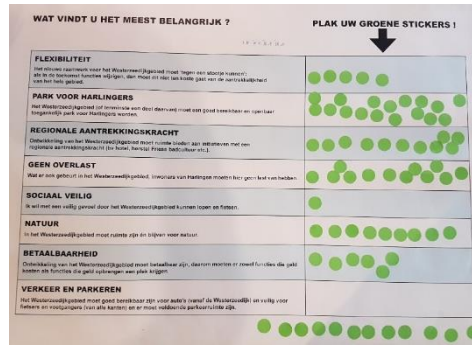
WAT VINDT U HET MEEST BELANGRIJK ?

PLAK UW GROENE STICKERS !

FLEXIBILITEIT
Het nieuwe raamwerk voor het Westerzeedijkgebied moet 'tegen een stootje kunnen': als in de toekomst functies wijzigen, dan moet dit niet ten koste gaan van de aantrekkelijkheid van het hele gebied.

PARK VOOR HARLINGERS
Het Westerzeedijkgebied zal (eventueel in een deel daarvan) moet een goed bereikbaar en openbaar toegankelijk park voor Harlingers worden.

REGIONALE AANTREKKINGSKRACHT
Ontwikkeling van het Westerzeedijkgebied moet ruimte bieden aan initiatieven met een regionale aantrekkingskracht (bv hotel, festival, Friese badcultuur etc.).

GEEN OVERLAST
Wat er ook gebeurt in het Westerzeedijkgebied, inwoners van Harlingen moeten hier geen last van hebben.

SOCIAAL VEILIG
Ik wil me veilig genoeg door het Westerzeedijkgebied kunnen lopen en fietsen.

NATUUR
In het Westerzeedijkgebied moet ruimte zijn en blijven voor natuur.

BETAALBAARHEID
Ontwikkeling van het Westerzeedijkgebied moet betaalbaar zijn, daarom moeten er zowel functies die geld kosten als functies die geld opbrengen een plek krijgen.

VERKEER EN PARKEREN
Het Westerzeedijkgebied moet goed bereikbaar zijn voor auto's (vanaf de Westerzeedijk) en veilig voor fietsers en voetgangers (van alle kanten) en er moet voldoende parkeerruimte zijn.